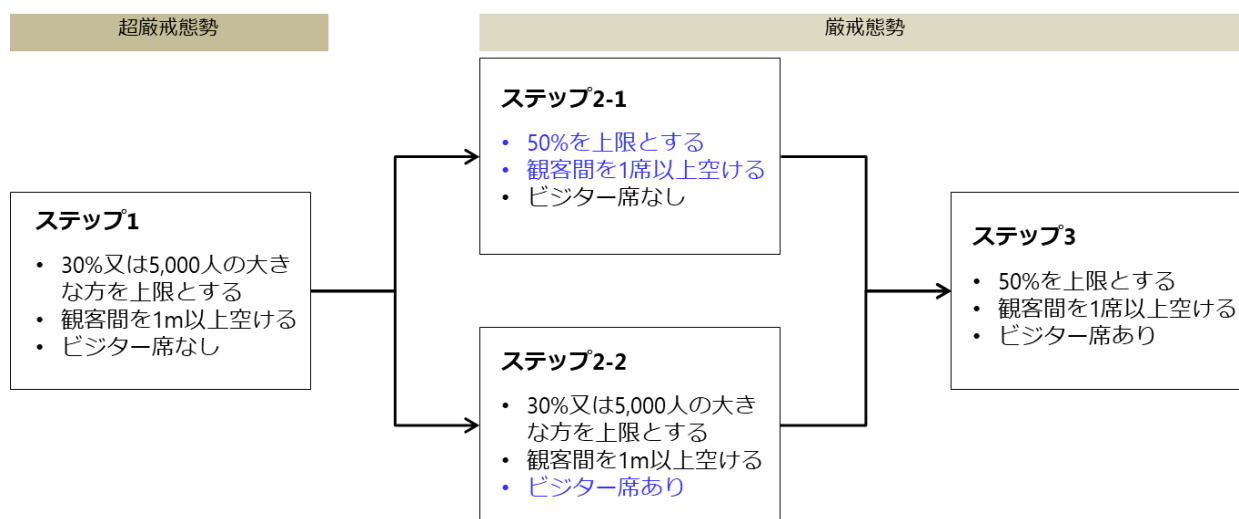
超厳戒態勢

厳戒態勢

ステップ1

• 30%又は5,000人の大きな方を上限とする
• 観客間を1m以上空ける
• ビジター席なし

ステップ2-1

• 50%を上限とする
• 観客間を1席以上空ける
• ビジター席なし

ステップ2-2

• 30%又は5,000人の大きな方を上限とする
• 観客間を1m以上空ける
• ビジター席あり

ステップ3

• 50%を上限とする
• 観客間を1席以上空ける
• ビジター席あり